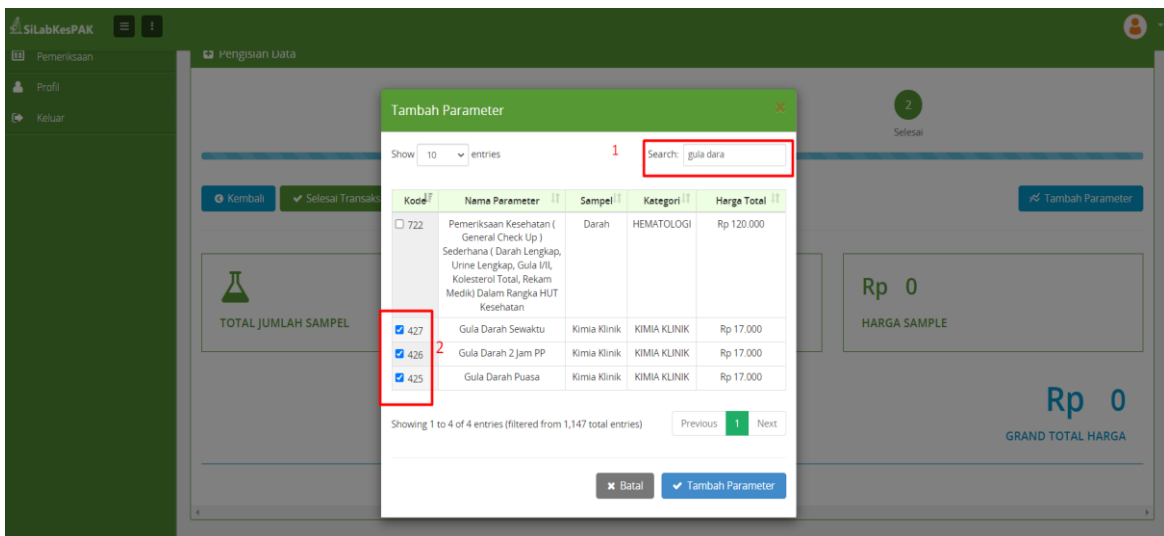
SiLabKesPAK

Pemeriksaan
Profil
Keluar

Pengisian Data

2
Selesai

Kembali
Selesai Transaksi
Tambah Parameter

TOTAL JUMLAH SAMPEL

Rp 0
HARGA SAMPLE

Rp 0
GRAND TOTAL HARGA

Tambah Parameter

Show 10 entries

1

Search: gula dara

| Kode | Nama Parameter | Sampel | Kategori | Harga Total |
|---|---|---|---|---|
| ☐ 722 | Pemeriksaan Kesehatan ( General Check Up ) Sederhana ( Darah Lengkap, Urine Lengkap, Gula I/II, Kolesterol Total, Rekam Medik) Dalam Rangka HUT Kesehatan | Darah | HEMATOLOGI | Rp 120.000 |
| ☑ 427 | Gula Darah Sewaktu | Kimia Klinik | KIMIA KLINIK | Rp 17.000 |
| ☑ 426 | Gula Darah 2 Jam PP | Kimia Klinik | KIMIA KLINIK | Rp 17.000 |
| ☑ 425 | Gula Darah Puasa | Kimia Klinik | KIMIA KLINIK | Rp 17.000 |

2

Showing 1 to 4 of 4 entries (filtered from 1,147 total entries)

Previous 1 Next

Batal
Tambah Parameter